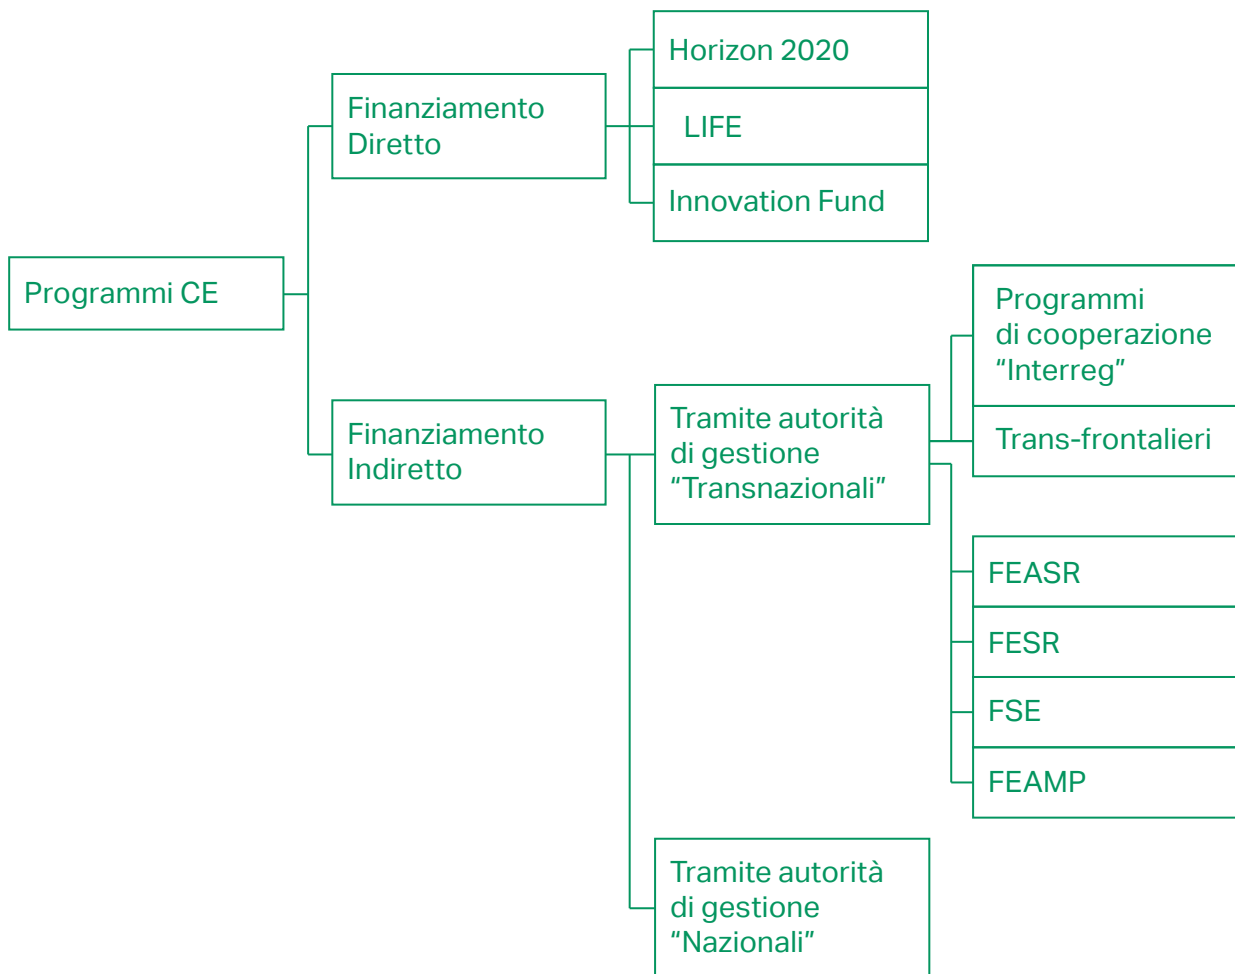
Programmi CE

Finanziamento Diretto

Horizon 2020

LIFE

Innovation Fund

Finanziamento Indiretto

Tramite autorità di gestione "Transnazionali"

Programmi di cooperazione "Interreg"

Trans-frontalieri

FEASR

FESR

FSE

FEAMP

Tramite autorità di gestione "Nazionali"